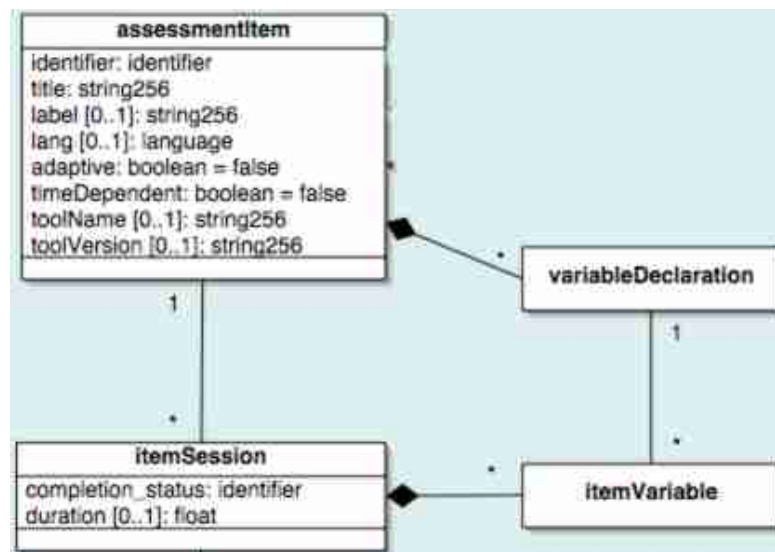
assessmentItem
identifier: identifier
title: string256
label [0..1]: string256
lang [0..1]: language
adaptive: boolean = false
timeDependent: boolean = false
toolName [0..1]: string256
toolVersion [0..1]: string256

*

*
variableDeclaration

1

1

*

*
itemSession
completion_status: identifier
duration [0..1]: float

*
itemVariable